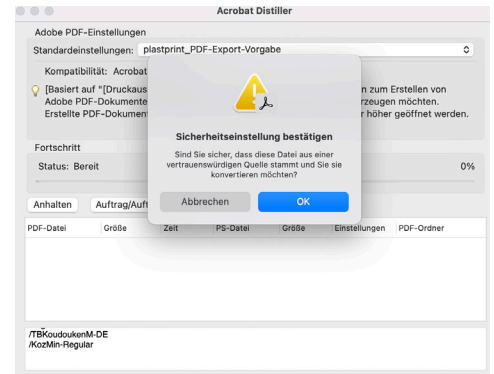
Acrobat Distiller

Adobe PDF-Einstellungen

Standardeinstellungen: plastprint_PDF-Export-Vorgabe

Kompatibilität: Acrobat

[Basiert auf "[Druckaus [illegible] n zum Erstellen von Adobe PDF-Dokumente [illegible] rzeugen möchten. Erstellte PDF-Dokument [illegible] r höher geöffnet werden.

Fortschritt

Status: Bereit

0%

Anhalten

Auftrag/Auft

Sicherheitseinstellung bestätigen

Sind Sie sicher, dass diese Datei aus einer vertrauenswürdigen Quelle stammt und Sie sie konvertieren möchten?

Abbrechen

OK

| PDF-Datei | Größe | Zeit | PS-Datei | Größe | Einstellungen | PDF-Ordner |
|---|---|---|---|---|---|---|

/TBKoudoukenM-DE
/KozMin-Regular